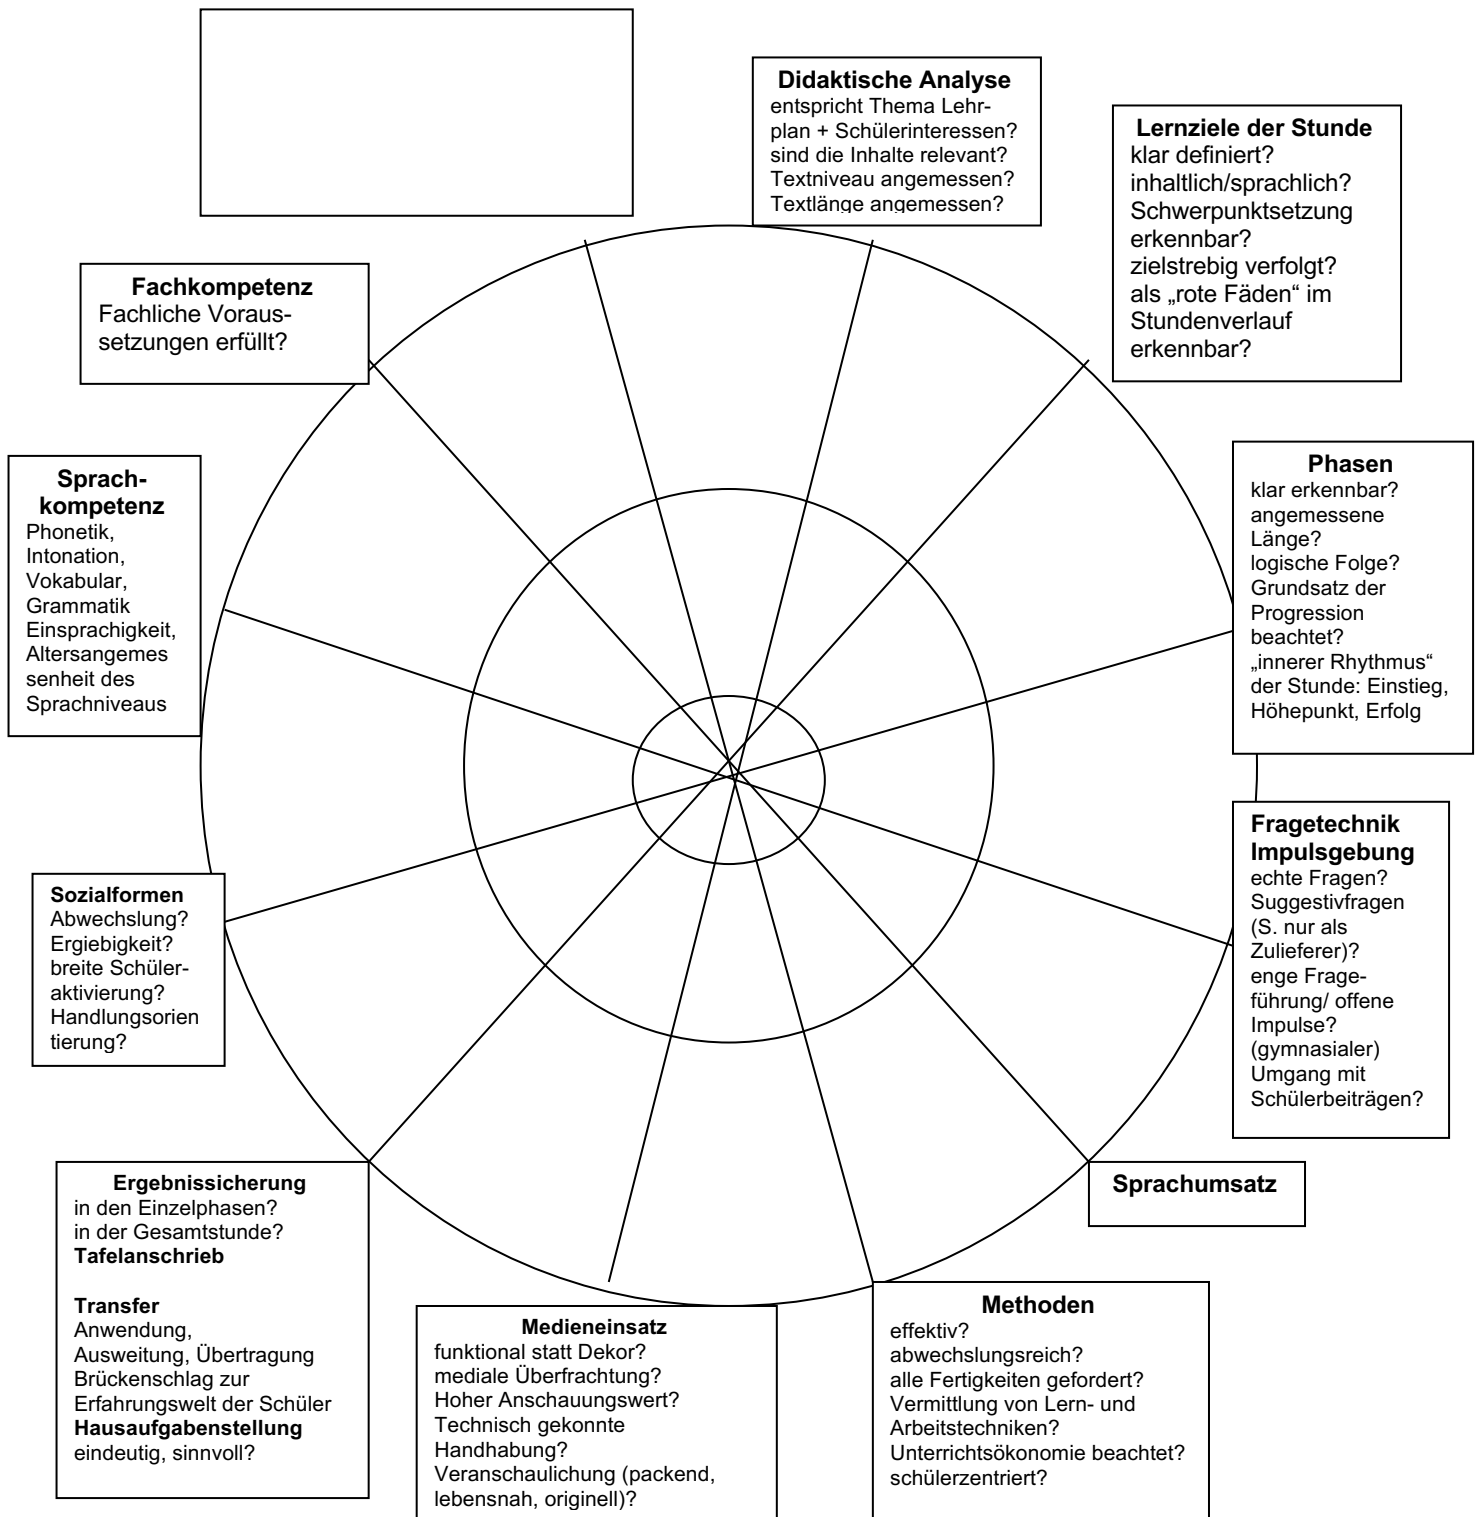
Didaktische Analyse
entspricht Thema Lehrplan + Schülerinteressen? sind die Inhalte relevant? Textniveau angemessen? Textlänge angemessen?

Lernziele der Stunde
klar definiert? inhaltlich/sprachlich? Schwerpunktsetzung erkennbar? zielstrebig verfolgt? als „rote Fäden“ im Stundenverlauf erkennbar?

Phasen
klar erkennbar? angemessene Länge? logische Folge? Grundsatz der Progression beachtet? „innerer Rhythmus“ der Stunde: Einstieg, Höhepunkt, Erfolg

Fragetechnik Impulsgebung
echte Fragen? Suggestivfragen (S. nur als Zulieferer)? enge Frageführung/ offene Impulse? (gymnasialer) Umgang mit Schülerbeiträgen?

Sprachumsatz

Methoden
effektiv? abwechslungsreich? alle Fertigkeiten gefordert? Vermittlung von Lern- und Arbeitstechniken? Unterrichtsökonomie beachtet? schülerzentriert?

Medieneinsatz
funktional statt Dekor? mediale Überfrachtung? Hoher Anschauungswert? Technisch gekonnte Handhabung? Veranschaulichung (packend, lebensnah, originell)?

Ergebnissicherung
in den Einzelphasen? in der Gesamtstunde?
Tafelanschrieb

Transfer
Anwendung, Ausweitung, Übertragung Brückenschlag zur Erfahrungswelt der Schüler
Hausaufgabenstellung
eindeutig, sinnvoll?

Sozialformen
Abwechslung? Ergiebigkeit? breite Schüleraktivierung? Handlungsorien tierung?

Sprachkompetenz
Phonetik, Intonation, Vokabular, Grammatik Einsprachigkeit, Altersangemes senheit des Sprachniveaus

Fachkompetenz
Fachliche Voraussetzungen erfüllt?